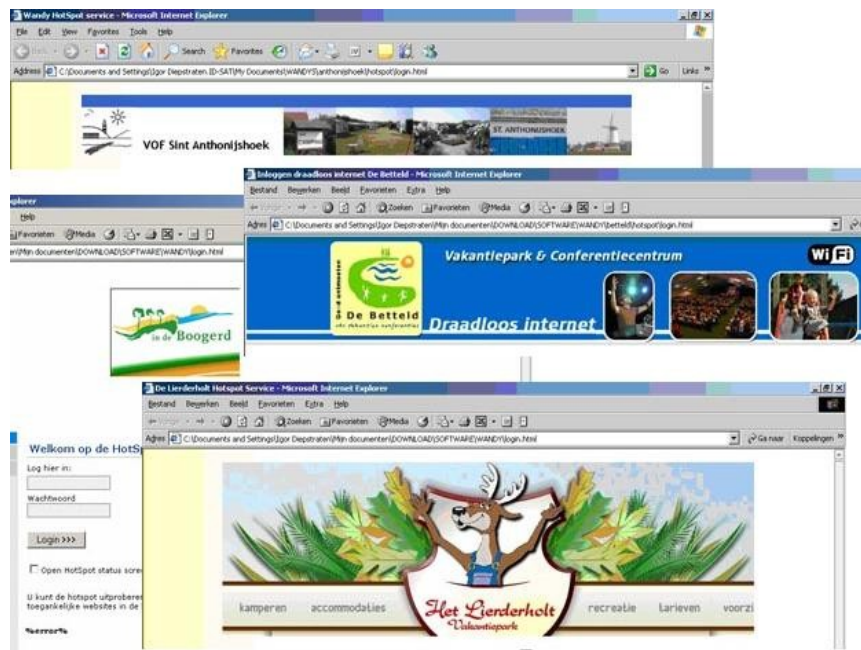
Wandy HotSpot service - Microsoft Internet Explorer

File Edit View Favorites Tools Help

Back Search Favorites

Address C:\Documents and Settings\Igor Diepstraten ID-SAT\My Documents\WANDYS\anthonijshoek\hotspot\login.html

Go Links

VOF Sint Anthonijshoek

ST. ANTHONIJSHOEK

xplorer

Help

Favorieten Media

en\Mijn documenten\DOWNLOAD\SOFTWARE\WANDY\login.html

in de Boogerd

Welkom op de HotS

Log hier in:

Wachtwoord

Login >>>

Open HotSpot status scre

U kunt de hotspot uitprobere toegankelijke websites in de

%error%

Inloggen draadloos internet De Betteld - Microsoft Internet Explorer

Bestand Bewerken Beeld Favorieten Extra Help

Zoeken Favorieten Media

Adres C:\Documents and Settings\Igor Diepstraten\Mijn documenten\DOWNLOAD\SOFTWARE\WANDY\betteld\hotspot\login.html

Vakantiepark & Conferentiecentrum

Wi Fi

De Betteld

Draadloos internet

De Lierderholt Hotspot Service - Microsoft Internet Explorer

Bestand Bewerken Beeld Favorieten Extra Help

Zoeken Favorieten Media

Adres C:\Documents and Settings\Igor Diepstraten\Mijn documenten\DOWNLOAD\SOFTWARE\WANDY\login.html

Ga naar Koppelingen

kamperen accommodaties

Het Lierderholt Vakantiepark

recreatie larieven voorzi